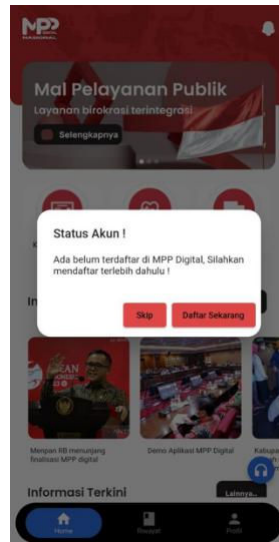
MPP DIGITAL NASIONAL

Mal Pelayanan Publik

Layanan birokrasi terintegrasi

Selengkapnya

Status Akun !

Ada belum terdaftar di MPP Digital, Silahkan mendaftar terlebih dahulu !

Skip

Daftar Sekarang

In

Menpan RB menunjang finalisasi MPP digital

Demo Aplikasi MPP Digital

Kabupa

Informasi Terkini

Lainnya...

Home

Riwayat

Profil